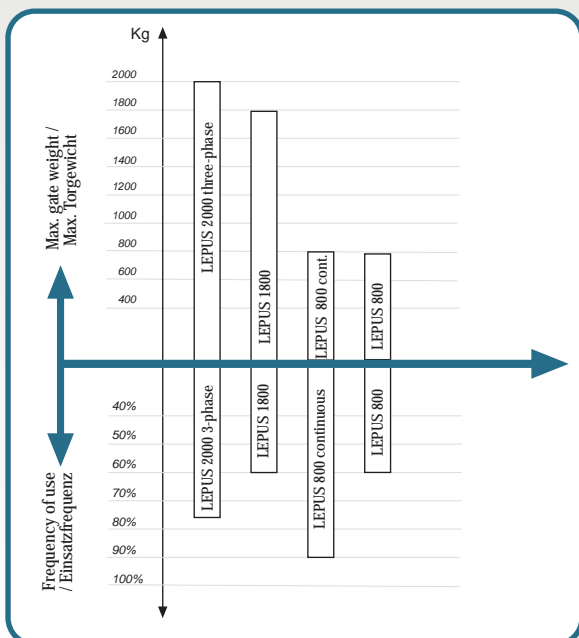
Kg

2000
1800
1600
1400
1200
1000
800
600
400

Max. gate weight / Max. Torgewicht

LEPUS 2000 three-phase
LEPUS 1800
LEPUS 800 cont.
LEPUS 800

40%
50%
60%
70%
80%
90%
100%

Frequency of use / Einsatzfrequenz

LEPUS 2000 3-phase
LEPUS 1800
LEPUS 800 continuous
LEPUS 800